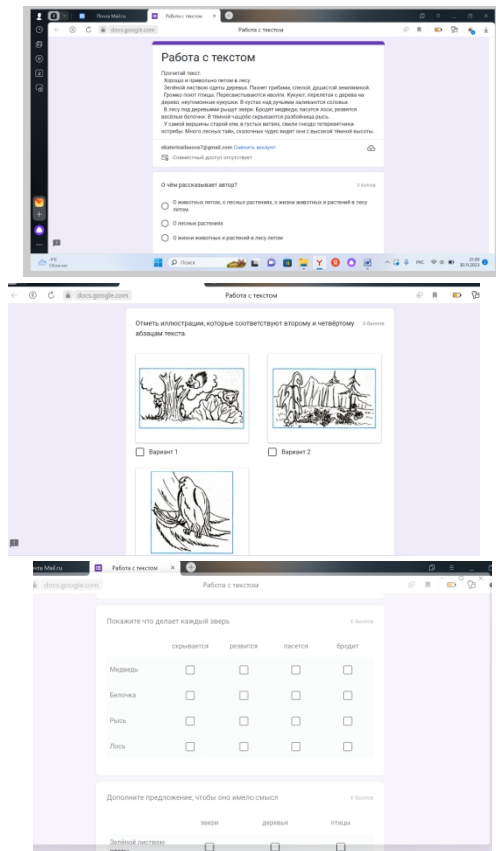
Почта Mail.ru
Работа с текстом
docs.google.com
Работа с текстом

Работа с текстом

Прочитай текст.
Хорошо и привольно летом в лесу.
Зелёной листвою одеты деревья. Пахнет грибами, спелой, душистой земляникой. Громко поют птицы. Пересвистываются иволги. Кукуют, перелетая с дерева на дерево, неугомонные кукушки. В кустах над ручьями заливаются соловьи.
В лесу под деревьями рыщут звери. Бродят медведи, пасутся лоси, резвятся весёлые белочки. В тёмной чащобе скрывается разбойница рысь.
У самой вершины старой ели, в густых ветвях, свили гнездо тетеревятники-ястребы. Много лесных тайн, сказочных чудес видит они с высокой тёмной высоты.

ekaterinatkonova7@gmail.com Сменить аккаунт
Совместный доступ отсутствует

О чём рассказывает автор?
2 балла
О животных летом, о лесных растениях, о жизни животных и растений в лесу летом.
О лесных растениях
О жизни животных и растений в лесу летом

Поиск
РУС
17:09
10.11.2023

docs.google.com
Работа с текстом

Отметь иллюстрации, которые соответствуют второму и четвёртому абзацам текста.
2 балла

Вариант 1
Вариант 2

Почта Mail.ru
Работа с текстом
docs.google.com
Работа с текстом

Покажите что делает каждый зверь
0 баллов

| | скрывается | резвится | пасется | бродит |
|---|---|---|---|---|
| Медведь | | | | |
| Белочка | | | | |
| Рысь | | | | |
| Лось | | | | |

Дополните предложение, чтобы оно имело смысл
0 баллов

| | звери | деревья | птицы |
|---|---|---|---|
| Зелёной листвою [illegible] | | | |